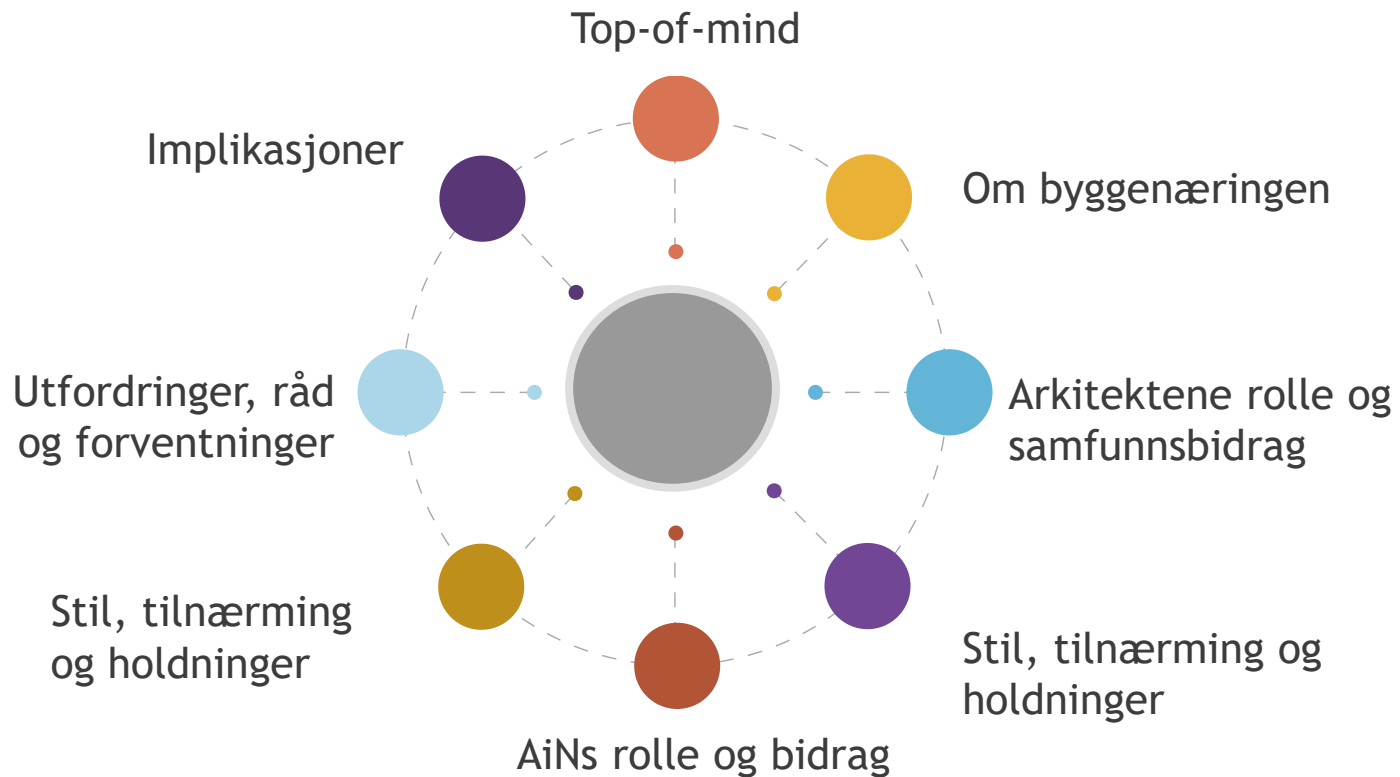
Top-of-mind

Om byggenæringen

Arkitektene rolle og samfunnsbidrag

Stil, tilnærming og holdninger

AiNs rolle og bidrag

Stil, tilnærming og holdninger

Utfordringer, råd og forventninger

Implikasjoner